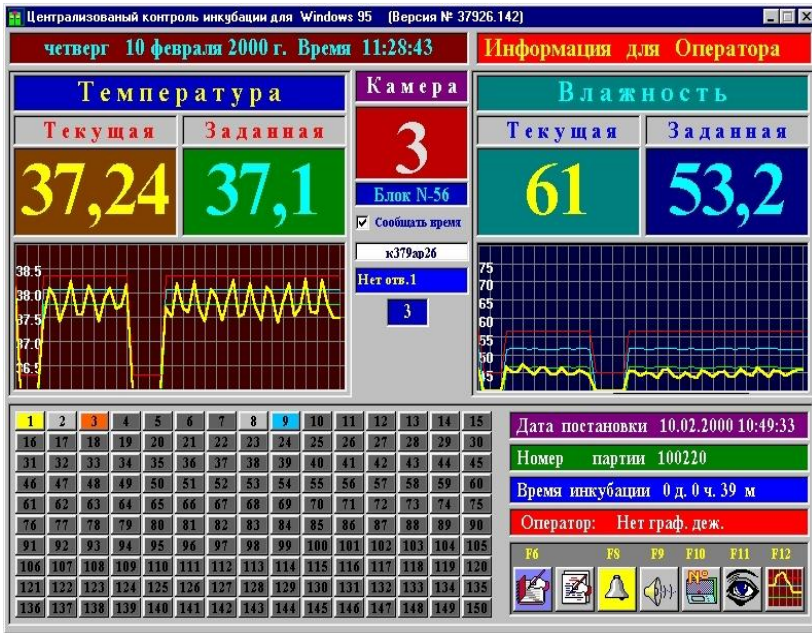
Централизованый контроль инкубации для Windows 95 (Версия № 37926.142)

четверг 10 февраля 2000 г. Время 11:28:43

Информация для Оператора

Температура

Текущая

Заданная

37,24

37,1

Камера

3

Блок N-56

Сообщать время

к379ар26

Нет отв.1

3

Влажность

Текущая

Заданная

61

53,2

38.5
38.0
37.5
37.0
36.5

75
70
65
60
55
50
45

| 1 | 2 | 3 | 4 | 5 | 6 | 7 | 8 | 9 | 10 | 11 | 12 | 13 | 14 | 15 |
|---|---|---|---|---|---|---|---|---|---|---|---|---|---|---|
| 16 | 17 | 18 | 19 | 20 | 21 | 22 | 23 | 24 | 25 | 26 | 27 | 28 | 29 | 30 |
| 31 | 32 | 33 | 34 | 35 | 36 | 37 | 38 | 39 | 40 | 41 | 42 | 43 | 44 | 45 |
| 46 | 47 | 48 | 49 | 50 | 51 | 52 | 53 | 54 | 55 | 56 | 57 | 58 | 59 | 60 |
| 61 | 62 | 63 | 64 | 65 | 66 | 67 | 68 | 69 | 70 | 71 | 72 | 73 | 74 | 75 |
| 76 | 77 | 78 | 79 | 80 | 81 | 82 | 83 | 84 | 85 | 86 | 87 | 88 | 89 | 90 |
| 91 | 92 | 93 | 94 | 95 | 96 | 97 | 98 | 99 | 100 | 101 | 102 | 103 | 104 | 105 |
| 106 | 107 | 108 | 109 | 110 | 111 | 112 | 113 | 114 | 115 | 116 | 117 | 118 | 119 | 120 |
| 121 | 122 | 123 | 124 | 125 | 126 | 127 | 128 | 129 | 130 | 131 | 132 | 133 | 134 | 135 |
| 136 | 137 | 138 | 139 | 140 | 141 | 142 | 143 | 144 | 145 | 146 | 147 | 148 | 149 | 150 |

Дата постановки 10.02.2000 10:49:33

Номер партии 100220

Время инкубации 0 д. 0 ч. 39 м

Оператор: Нет граф. деж.

F6 F8 F9 F10 F11 F12